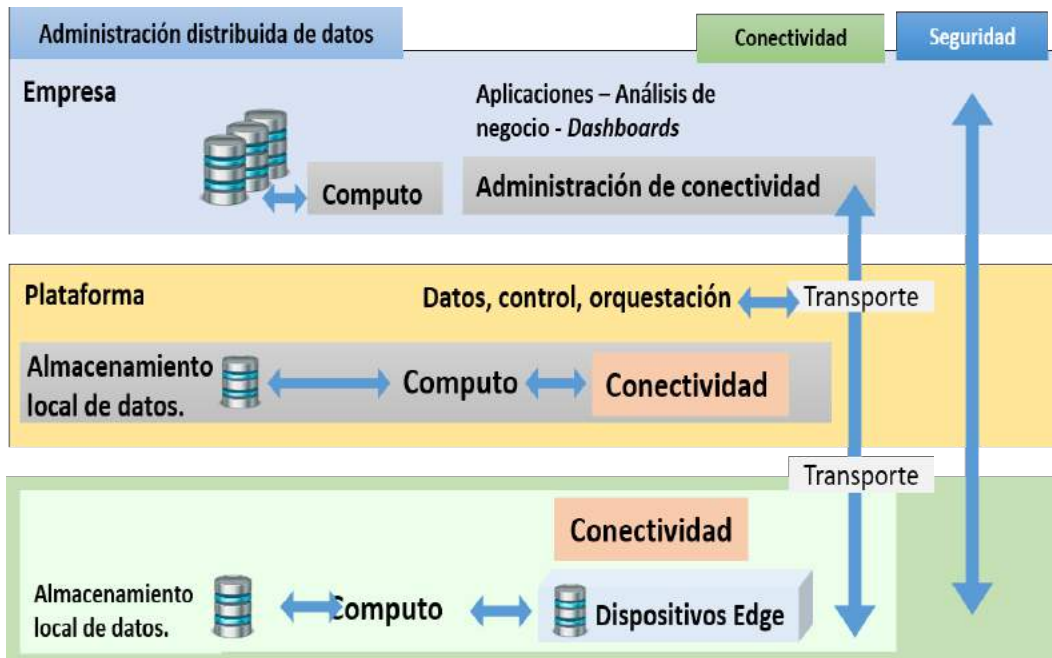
Administración distribuida de datos

Conectividad

Seguridad

Empresa

Aplicaciones – Análisis de negocio - *Dashboards*

Computo

Administración de conectividad

Plataforma

Datos, control, orquestación

Transporte

Almacenamiento local de datos.

Computo

Conectividad

Transporte

Conectividad

Almacenamiento local de datos.

Computo

Dispositivos Edge